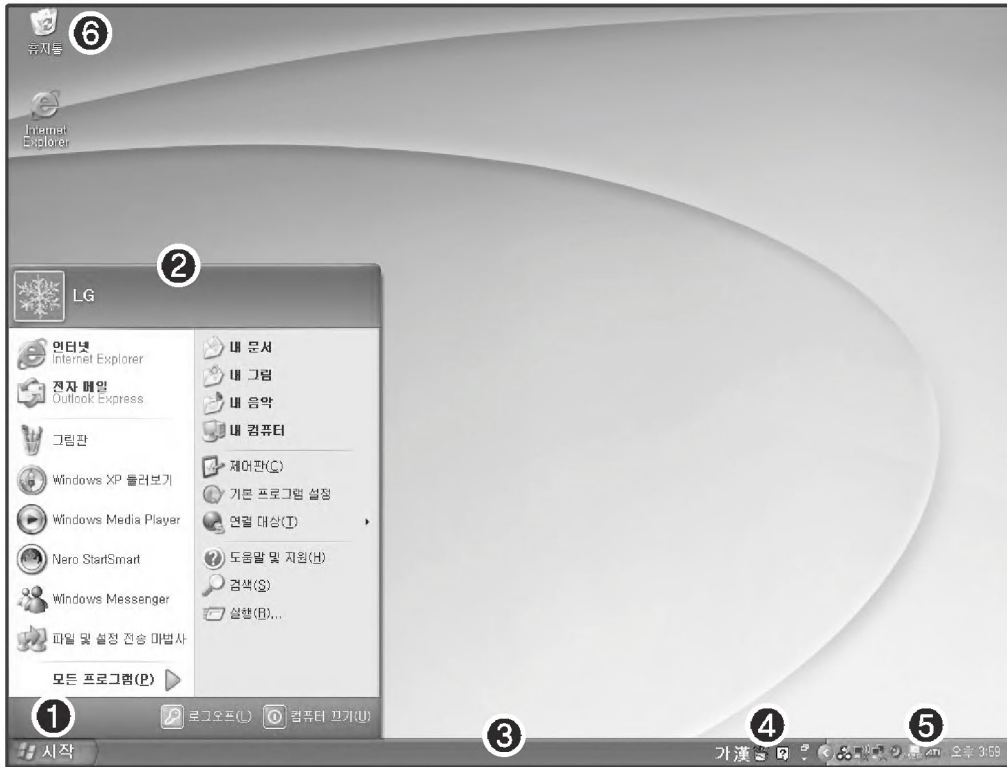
휴지통 ❻

Internet Explorer

❷

LG

인터넷
Internet Explorer

전자 메일
Outlook Express

그림판

Windows XP 둘러보기

Windows Media Player

Nero StartSmart

Windows Messenger

파일 및 설정 전송 마법사

모든 프로그램(P)

내 문서

내 그림

내 음악

내 컴퓨터

제어판(C)

기본 프로그램 설정

연결 대상(T)

도움말 및 지원(H)

검색(S)

실행(R)...

로그오프(L)

컴퓨터 끄기(U)

❶ 시작

❸

❹ 가漢

❺ 오후 3:59